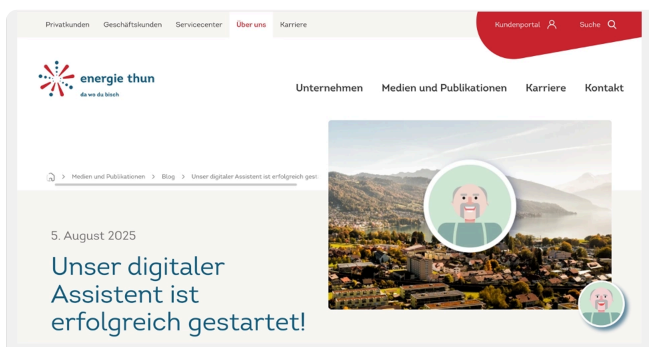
Privatkunden Geschäftskunden Servicecenter Über uns Karriere

Kundenportal Suche

energie thun
da wo du bisch

Unternehmen Medien und Publikationen Karriere Kontakt

> Medien und Publikationen > Blog > Unser digitaler Assistent ist erfolgreich gest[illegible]

5. August 2025

Unser digitaler Assistent ist erfolgreich gestartet!